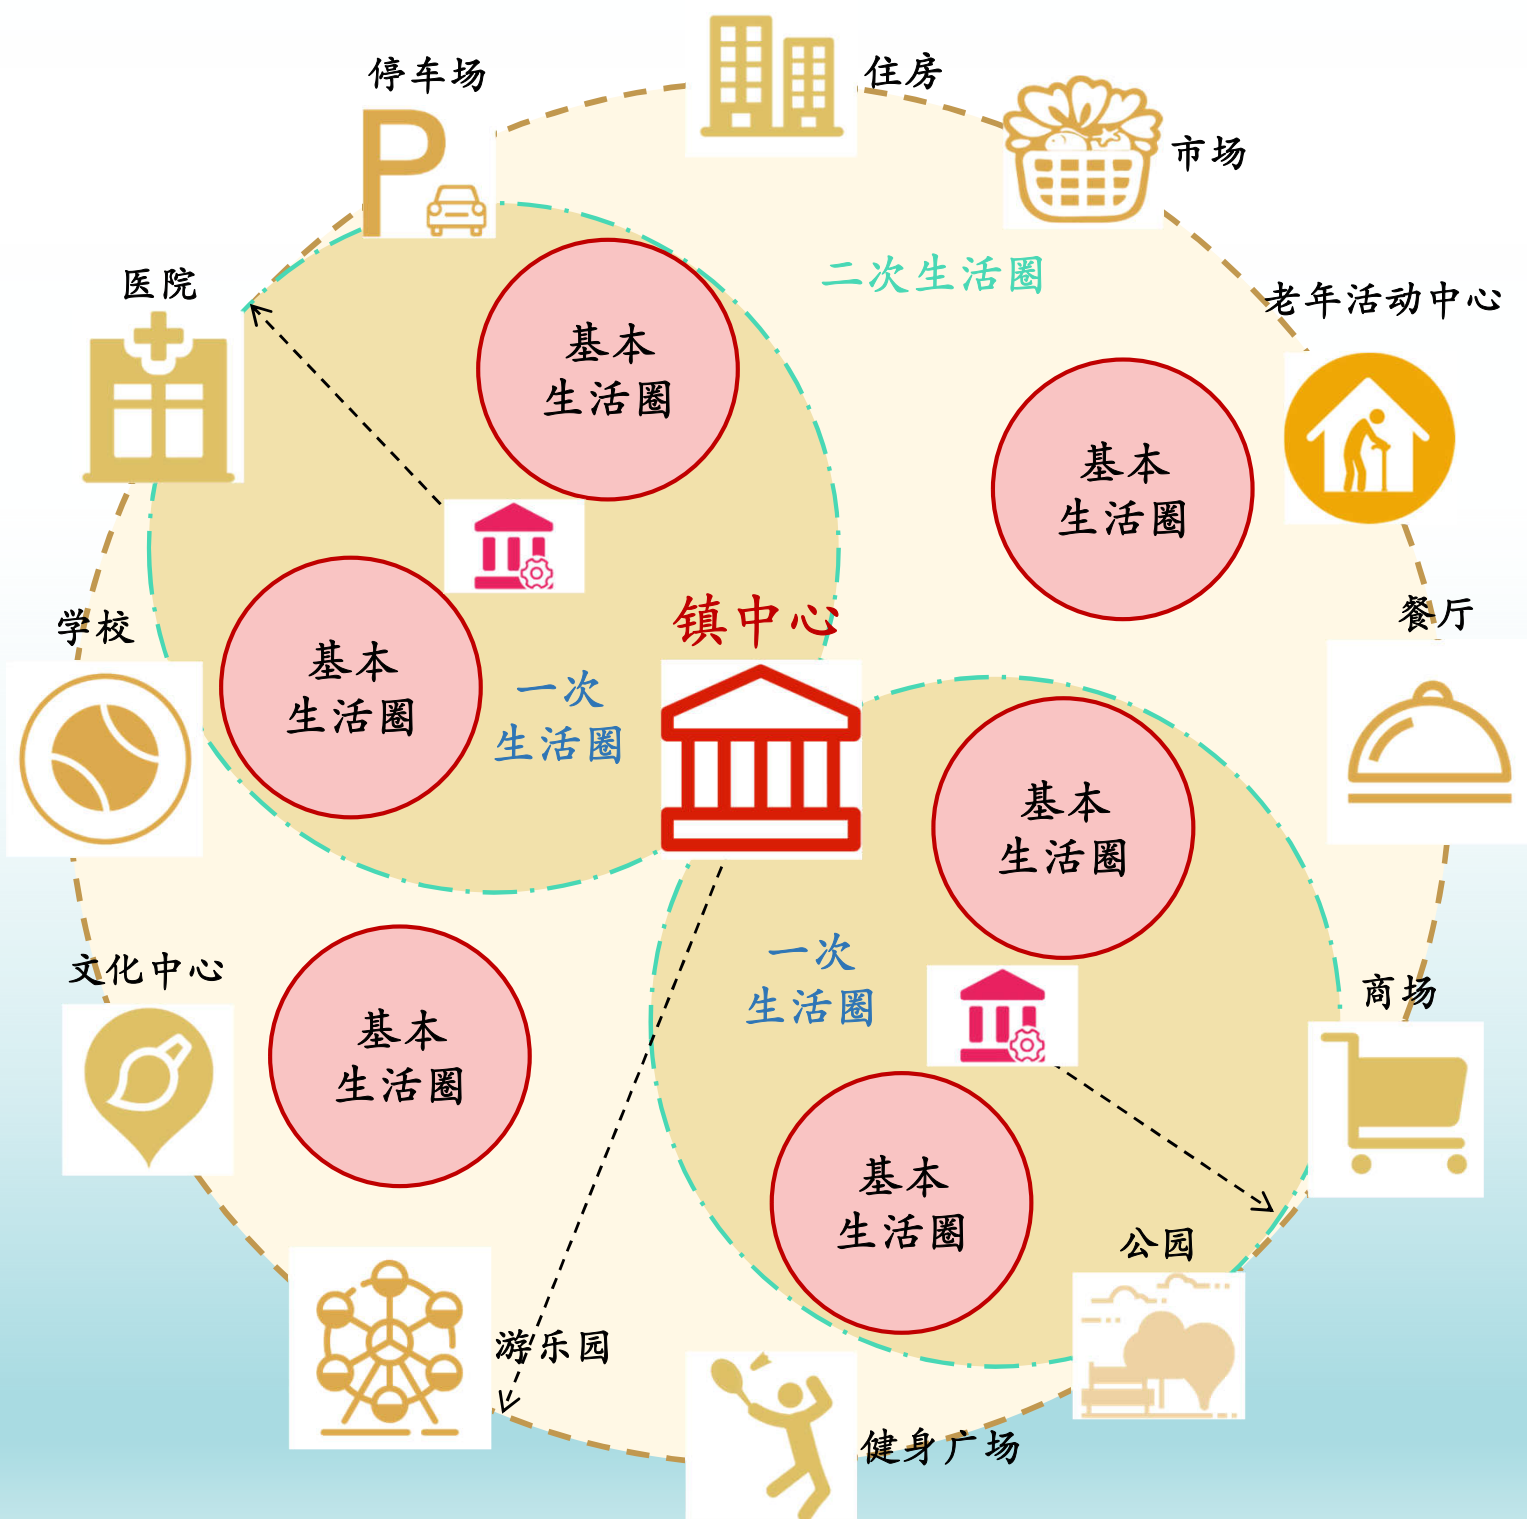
停车场

住房

市场

二次生活圈

老年活动中心

医院

基本
生活圈

基本
生活圈

餐厅

学校

基本
生活圈

一次
生活圈

镇中心

基本
生活圈

一次
生活圈

文化中心

基本
生活圈

商场

基本
生活圈

公园

游乐园

健身广场